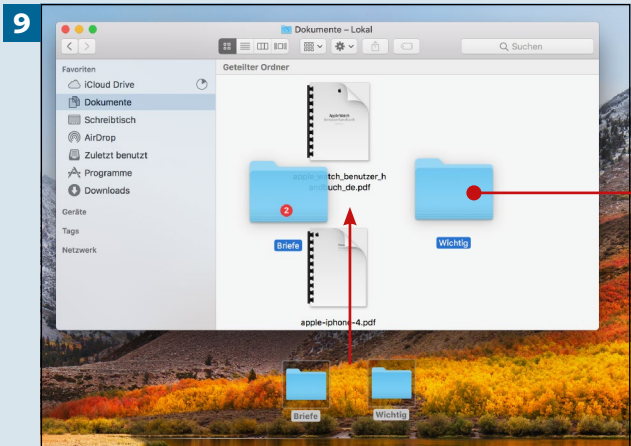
9

Dokumente – Lokal

Suchen

Favoriten
iCloud Drive
Dokumente
Schreibtisch
AirDrop
Zuletzt benutzt
Programme
Downloads
Geräte
Tags
Netzwerk

Geteilter Ordner

apple_watch_benutzer_handbuch_de.pdf

2

Briefe

Wichtig

apple-iphone-4.pdf

Briefe

Wichtig